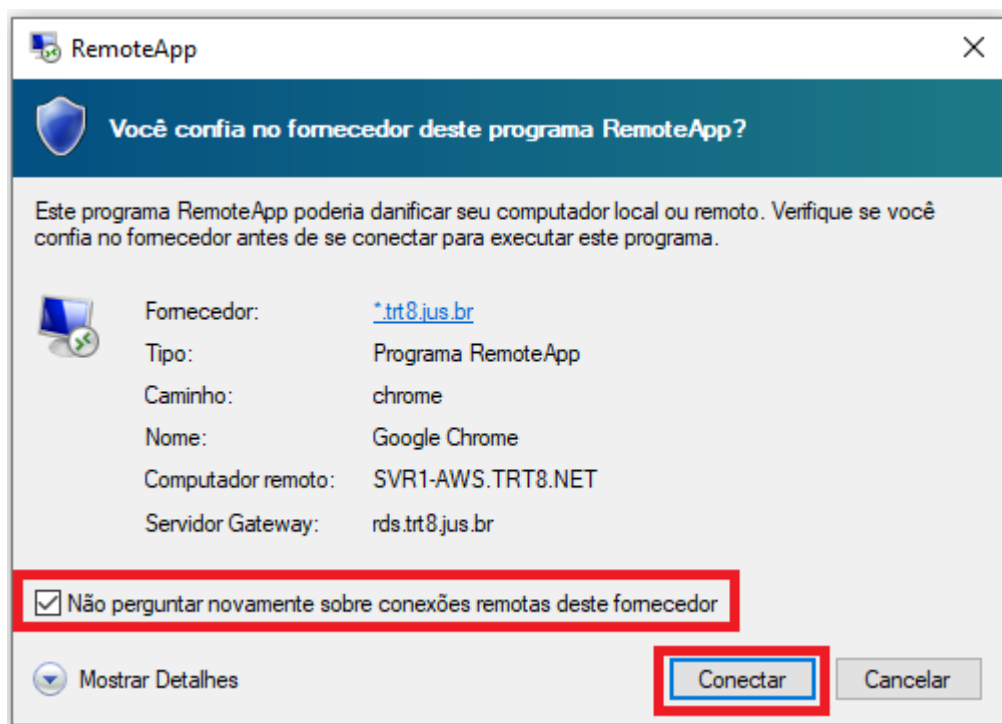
RemoteApp

Você confia no fornecedor deste programa RemoteApp?

Este programa RemoteApp poderia danificar seu computador local ou remoto. Verifique se você confia no fornecedor antes de se conectar para executar este programa.

| | |
|---|---|
| Fornecedor: | *.trt8.jus.br |
| Tipo: | Programa RemoteApp |
| Caminho: | chrome |
| Nome: | Google Chrome |
| Computador remoto: | SVR1-AWS.TRT8.NET |
| Servidor Gateway: | rds.trt8.jus.br |

Não perguntar novamente sobre conexões remotas deste fornecedor

Mostrar Detalhes

Conectar

Cancelar